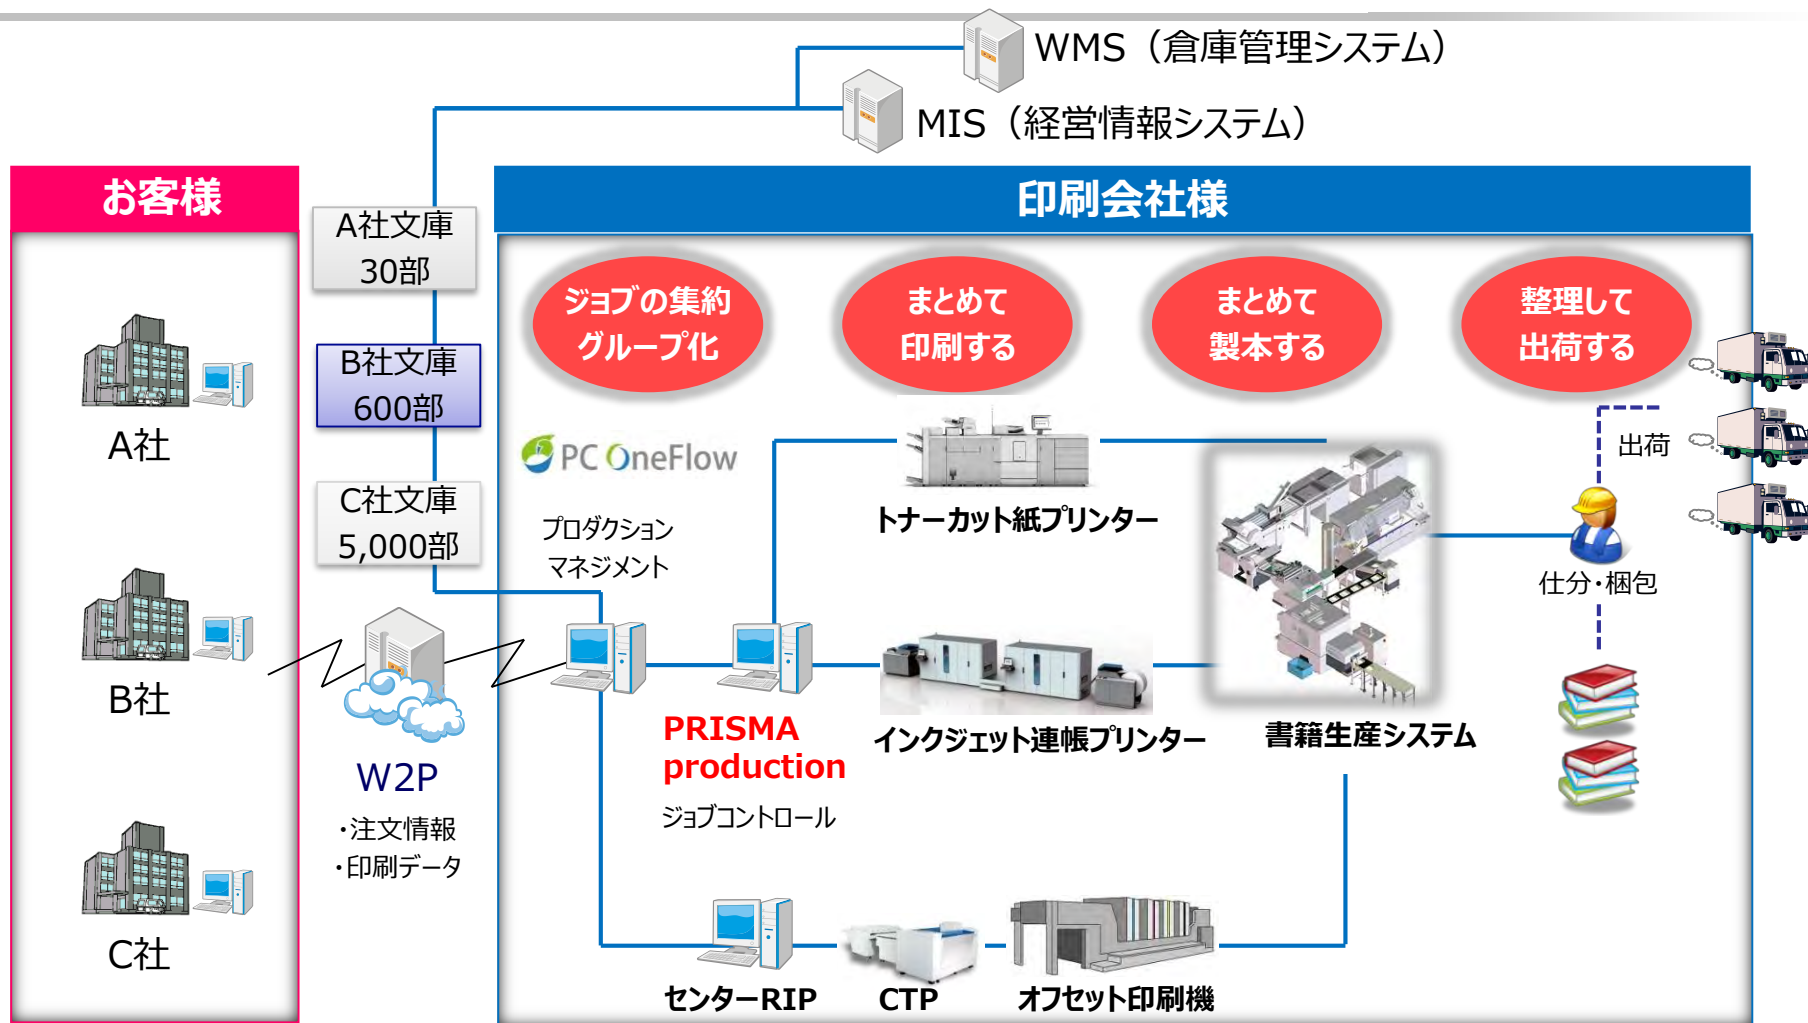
WMS（倉庫管理システム）

MIS（経営情報システム）

お客様

A社

B社

C社

A社文庫
30部

B社文庫
600部

C社文庫
5,000部

W2P
・注文情報
・印刷データ

印刷会社様

ジョブの集約
グループ化

まとめて
印刷する

まとめて
製本する

整理して
出荷する

PC OneFlow

プロダクション
マネジメント

トナーカット紙プリンター

PRISMA
production
ジョブコントロール

インクジェット連帳プリンター

書籍生産システム

出荷

仕分・梱包

センターRIP

CTP

オフセット印刷機